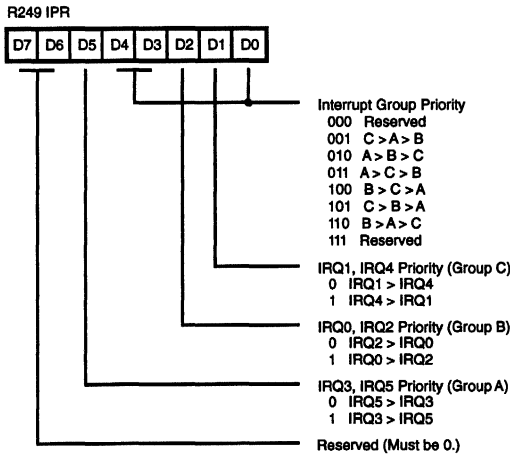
R249 IPR

| D7 | D6 | D5 | D4 | D3 | D2 | D1 | D0 |
|---|---|---|---|---|---|---|---|

Interrupt Group Priority
000 Reserved
001 C > A > B
010 A > B > C
011 A > C > B
100 B > C > A
101 C > B > A
110 B > A > C
111 Reserved

IRQ1, IRQ4 Priority (Group C)
0 IRQ1 > IRQ4
1 IRQ4 > IRQ1

IRQ0, IRQ2 Priority (Group B)
0 IRQ2 > IRQ0
1 IRQ0 > IRQ2

IRQ3, IRQ5 Priority (Group A)
0 IRQ5 > IRQ3
1 IRQ3 > IRQ5

Reserved (Must be 0.)